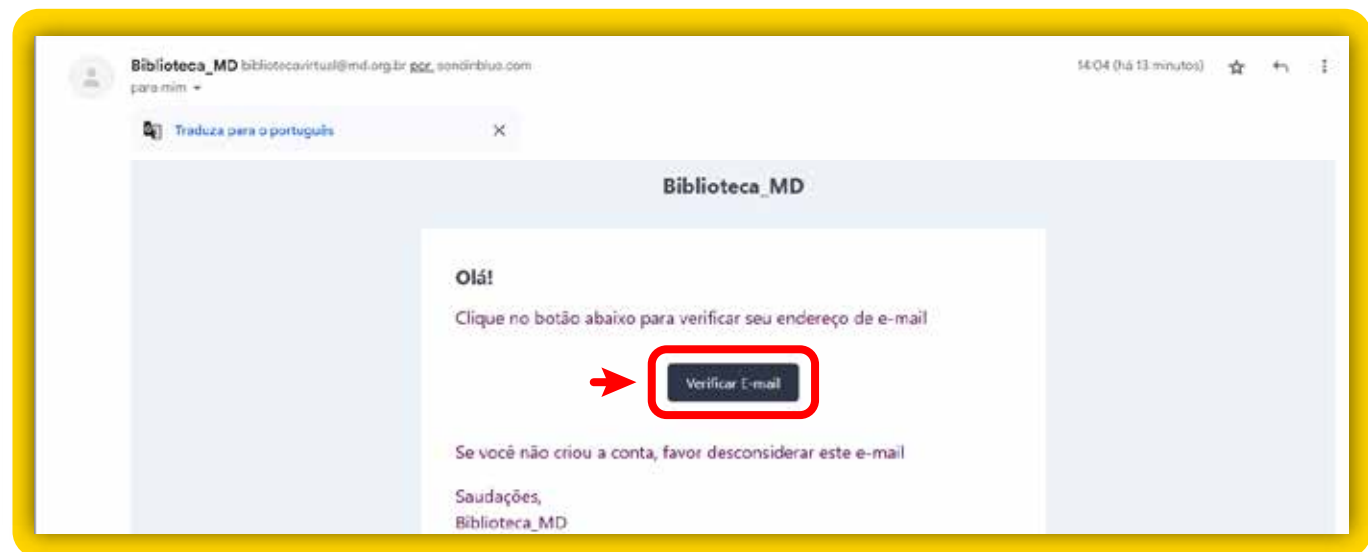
Biblioteca_MD bibliotecavirtual@md.org.br por sendinblue.com
para mim

14:04 (há 13 minutos)

Traduza para o português

Biblioteca_MD

Olá!

Clique no botão abaixo para verificar seu endereço de e-mail

Verificar E-mail

Se você não criou a conta, favor desconsiderar este e-mail

Saudações,
Biblioteca_MD